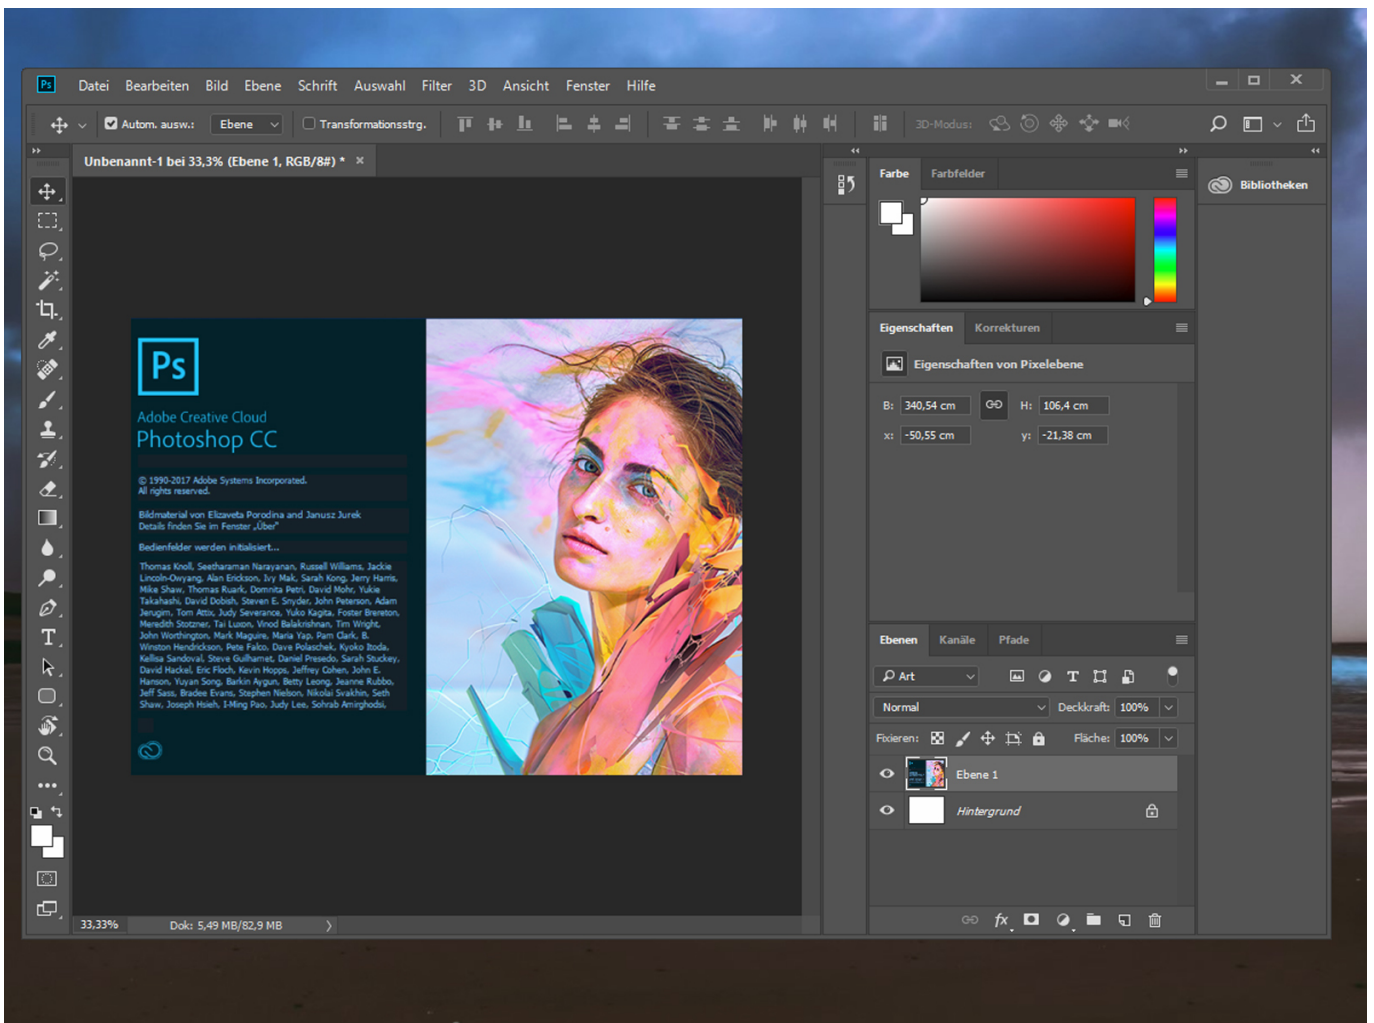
Ps Datei Bearbeiten Bild Ebene Schrift Auswahl Filter 3D Ansicht Fenster Hilfe

Autom. ausw.: Ebene Transformationsstrg. 3D-Modus:

Unbenannt-1 bei 33,3% (Ebene 1, RGB/8#) * ×

Ps
Adobe Creative Cloud
Photoshop CC

© 1990-2017 Adobe Systems Incorporated.
All rights reserved.

Bildmaterial von Elizaveta Porodina and Janusz Jurek
Details finden Sie im Fenster „Über"

Bedienfelder werden initialisiert...

Thomas Knoll, Seetharaman Narayanan, Russell Williams, Jackie Lincoln-Owyang, Alan Erickson, Ivy Mak, Sarah Kong, Jerry Harris, Mike Shaw, Thomas Ruark, Domnita Petri, David Mohr, Yukie Takahashi, David Dobish, Steven E. Snyder, John Peterson, Adam Jerugim, Tom Attix, Judy Severance, Yuko Kagita, Foster Brereton, Meredith Stotzner, Tai Luxon, Vinod Balakrishnan, Tim Wright, John Worthington, Mark Maguire, Maria Yap, Pam Clark, B. Winston Hendrickson, Pete Falco, Dave Polaschek, Kyoko Itoda, Kellisa Sandoval, Steve Guilhamet, Daniel Presedo, Sarah Stuckey, David Hackel, Eric Fock, Kevin Hopps, Jeffrey Cohen, John E. Hanson, Yuyan Song, Barkin Aygun, Betty Leong, Jeanne Rubbo, Jeff Sass, Bradee Evans, Stephen Nielson, Nikolai Svakhin, Seth Shaw, Joseph Hsieh, I-Ming Pao, Judy Lee, Sohrab Amirghodsi,

33,33% Dok: 5,49 MB/82,9 MB

Farbe Farbfelder

Eigenschaften Korrekturen

Eigenschaften von Pixelebene

B: 340,54 cm H: 106,4 cm
X: -50,55 cm Y: -21,38 cm

Ebenen Kanäle Pfade

Art

Normal Deckkraft: 100%

Fixieren: Fläche: 100%

Ebene 1

Hintergrund

Bibliotheken